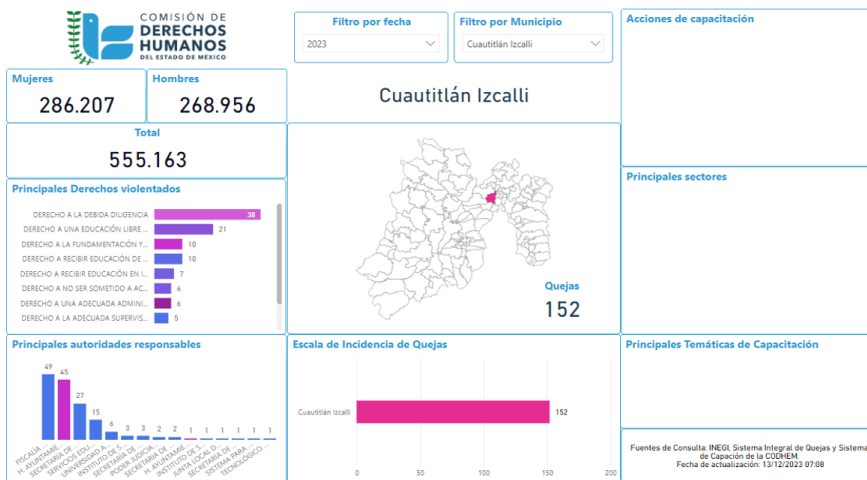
COMISIÓN DE DERECHOS HUMANOS DEL ESTADO DE MÉXICO

Filtro por fecha
2023

Filtro por Municipio
Cuautitlán Izcalli

Acciones de capacitación

Mujeres
286.207

Hombres
268.956

Cuautitlán Izcalli

Total
555.163

Principales Derechos violentados

| Derecho | Quejas |
|---|---|
| DERECHO A LA DEBIDA DILIGENCIA | 38 |
| DERECHO A UNA EDUCACIÓN LIBRE ... | 21 |
| DERECHO A LA FUNDAMENTACIÓN Y... | 10 |
| DERECHO A RECIBIR EDUCACIÓN DE ... | 10 |
| DERECHO A RECIBIR EDUCACIÓN EN I... | 7 |
| DERECHO A NO SER SOMETIDO A AC... | 6 |
| DERECHO A UNA ADECUADA ADMINI... | 6 |
| DERECHO A LA ADECUADA SUPERVIS... | 5 |

Principales sectores

Quejas
152

Principales autoridades responsables

| Autoridad | Quejas |
|---|---|
| FISCALÍA ... | 49 |
| H. AYUNTAMIE... | 45 |
| SECRETARÍA DE ... | 27 |
| SERVICIOS EDU... | 15 |
| UNIVERSIDAD A... | 6 |
| INSTITUTO DE S... | 3 |
| SECRETARÍA DE ... | 3 |
| PODER JUDICIAL | 2 |
| SECRETARÍA DE ... | 2 |
| H. AYUNTAMIE... | 1 |
| INSTITUTO DE ... | 1 |
| JUNTA LOCAL D... | 1 |
| SECRETARÍA DE ... | 1 |
| SISTEMA PARA ... | 1 |
| TECNOLÓGICO ... | 1 |

Escala de Incidencia de Quejas

Cuautitlán Izcalli 152

0 50 100 150 200

Principales Temáticas de Capacitación

Fuentes de Consulta: INEGI, Sistema Integral de Quejas y Sistema de Capación de la CODHEM.
Fecha de actualización: 13/12/2023 07:08